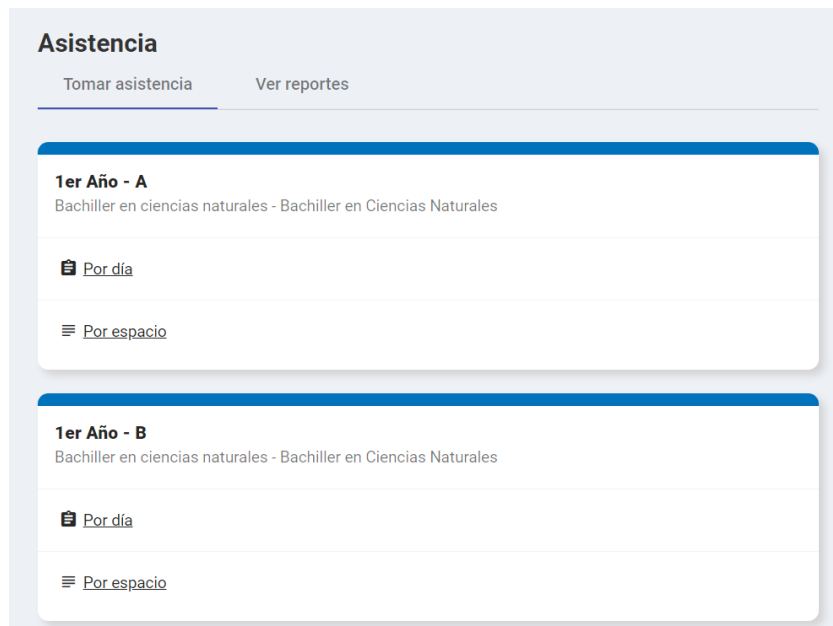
Asistencia

Tomar asistencia

Ver reportes

1er Año - A

Bachiller en ciencias naturales - Bachiller en Ciencias Naturales

Por día

Por espacio

1er Año - B

Bachiller en ciencias naturales - Bachiller en Ciencias Naturales

Por día

Por espacio